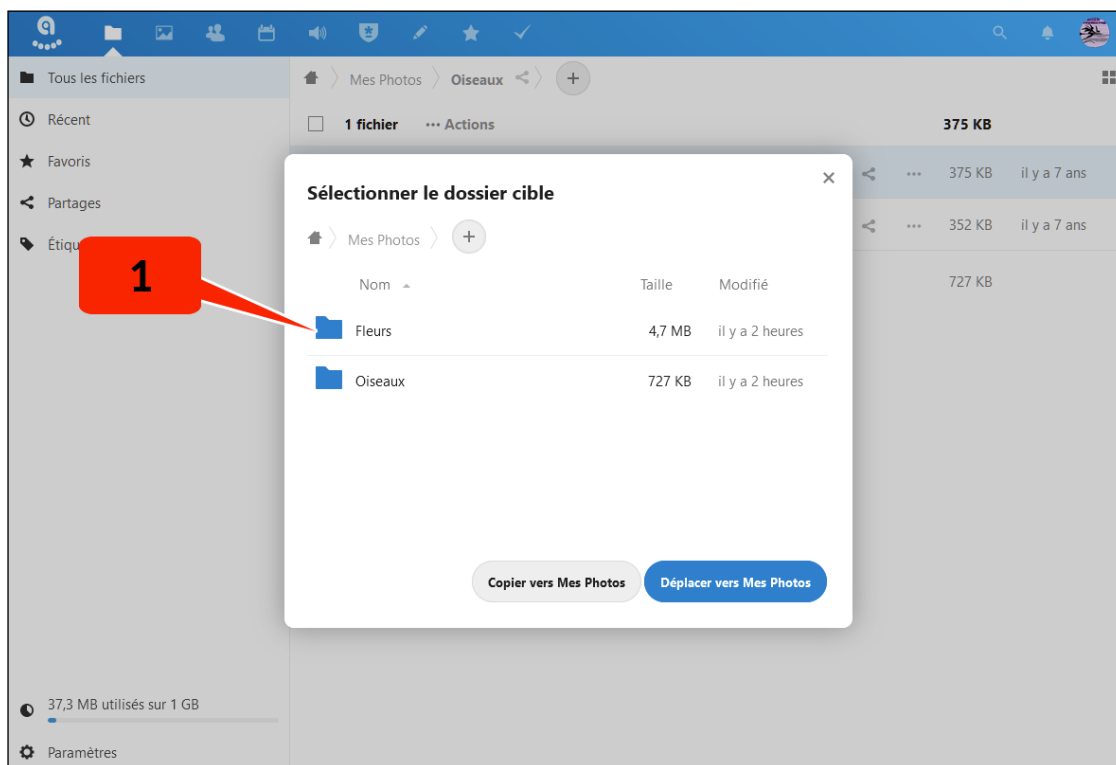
Tous les fichiers
Récent
Favoris
Partages
Étiqu

Mes Photos 〉 Oiseaux

1 fichier ··· Actions 375 KB

375 KB il y a 7 ans
352 KB il y a 7 ans
727 KB

Sélectionner le dossier cible

Mes Photos

| Nom | Taille | Modifié |
|---|---|---|
| Fleurs | 4,7 MB | il y a 2 heures |
| Oiseaux | 727 KB | il y a 2 heures |

Copier vers Mes Photos
Déplacer vers Mes Photos

1

37,3 MB utilisés sur 1 GB
Paramètres